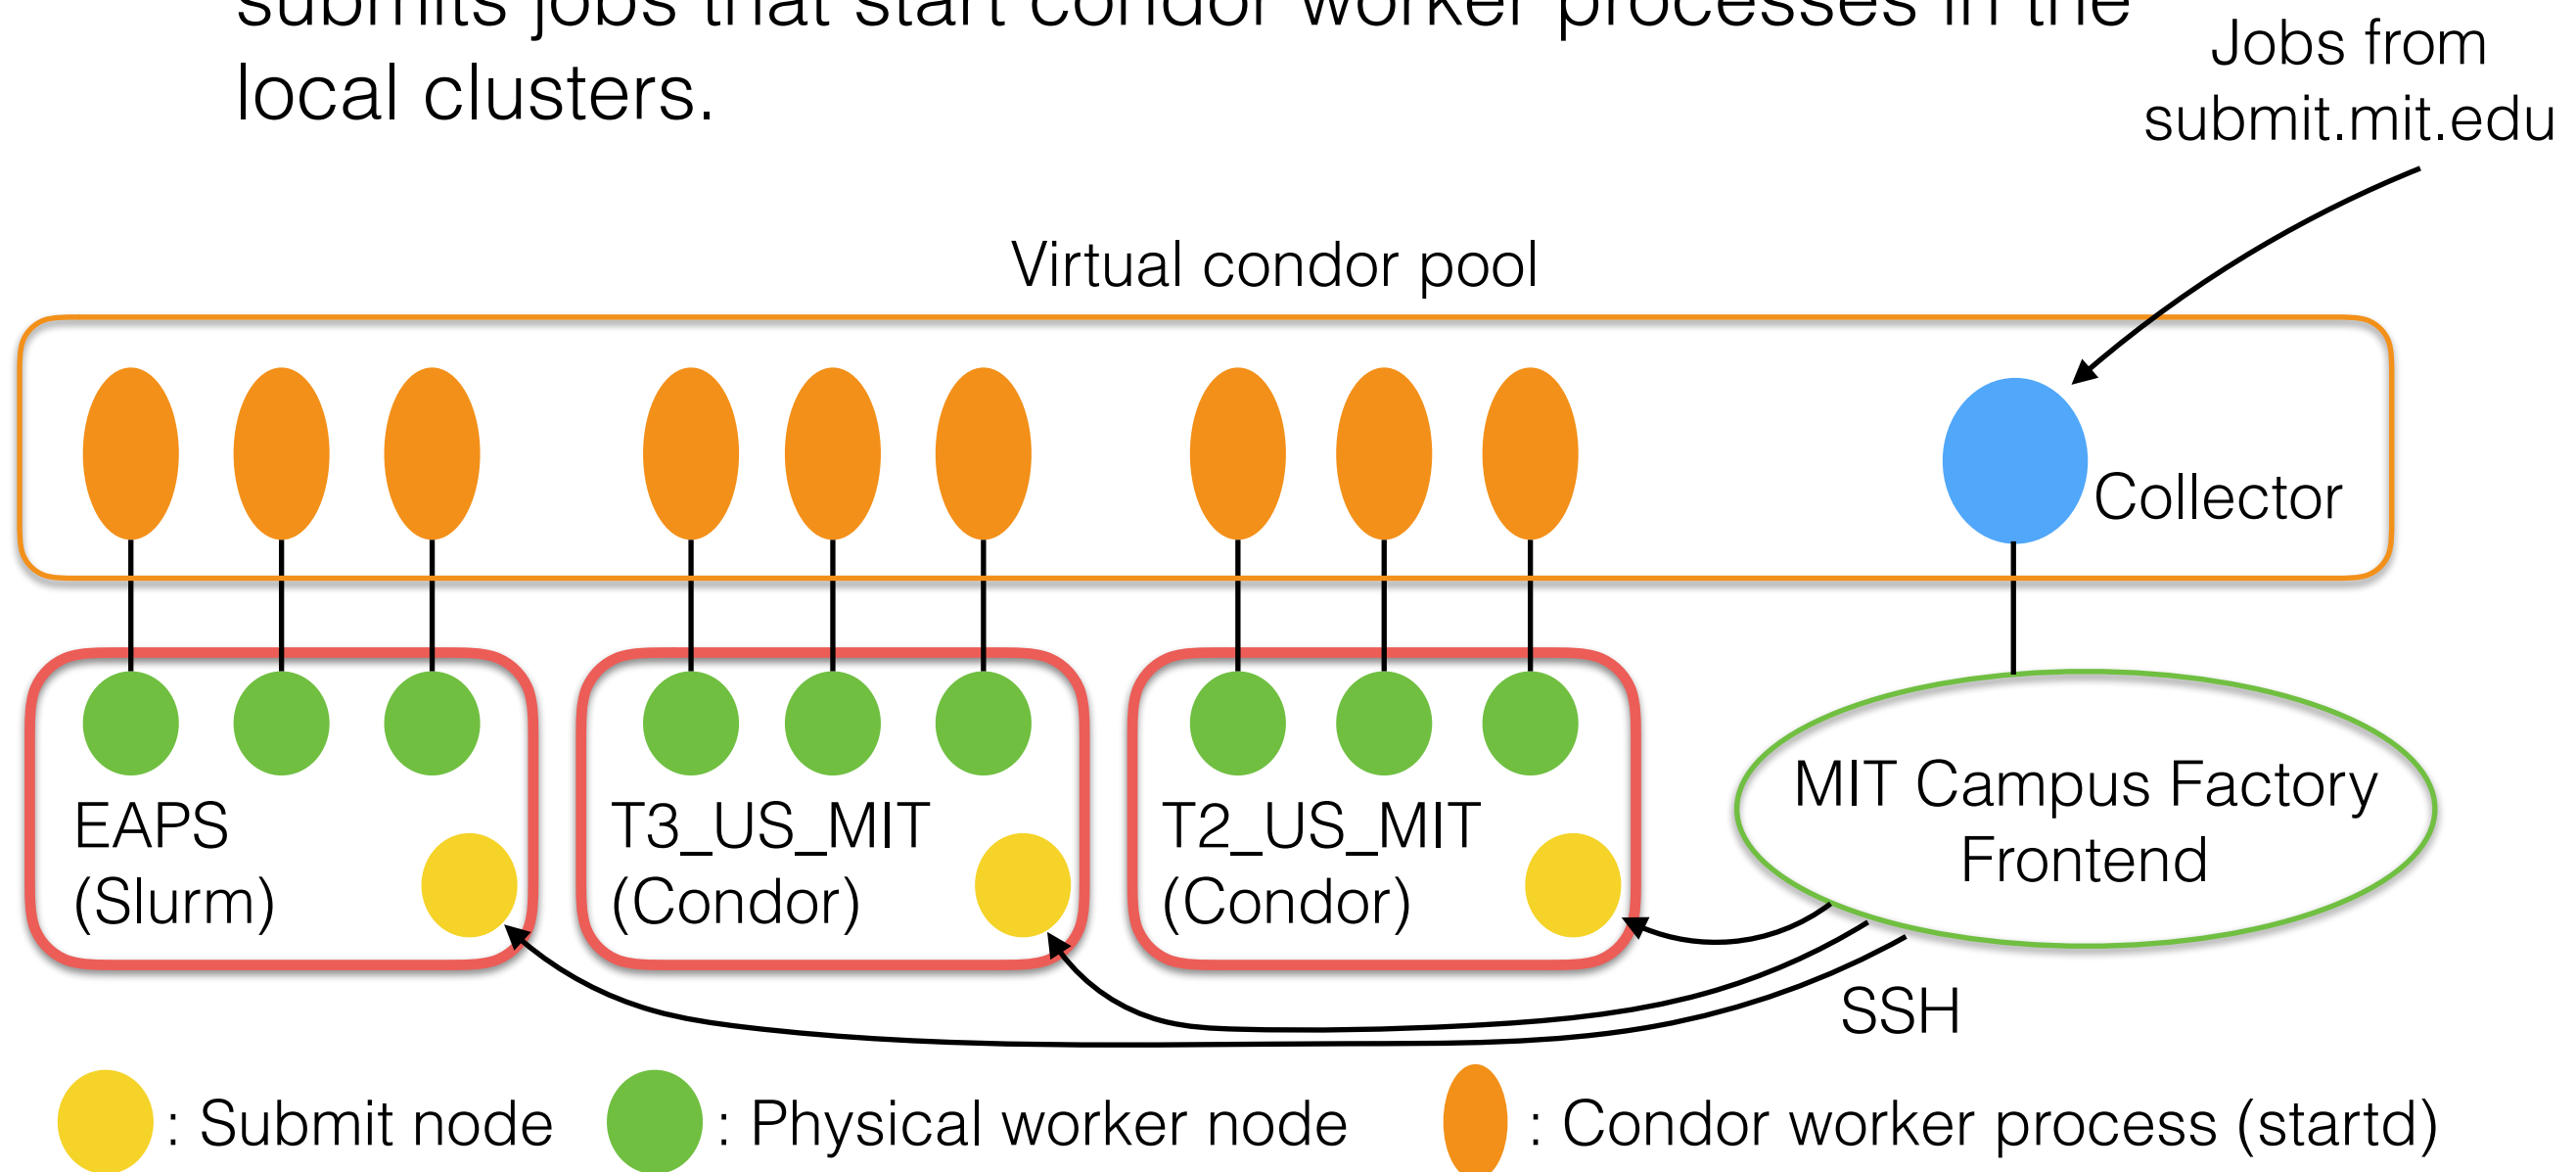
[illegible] local clusters.

Jobs from submit.mit.edu

Virtual condor pool

Collector

EAPS (Slurm)

T3_US_MIT (Condor)

T2_US_MIT (Condor)

MIT Campus Factory Frontend

SSH

: Submit node
: Physical worker node
: Condor worker process (startd)